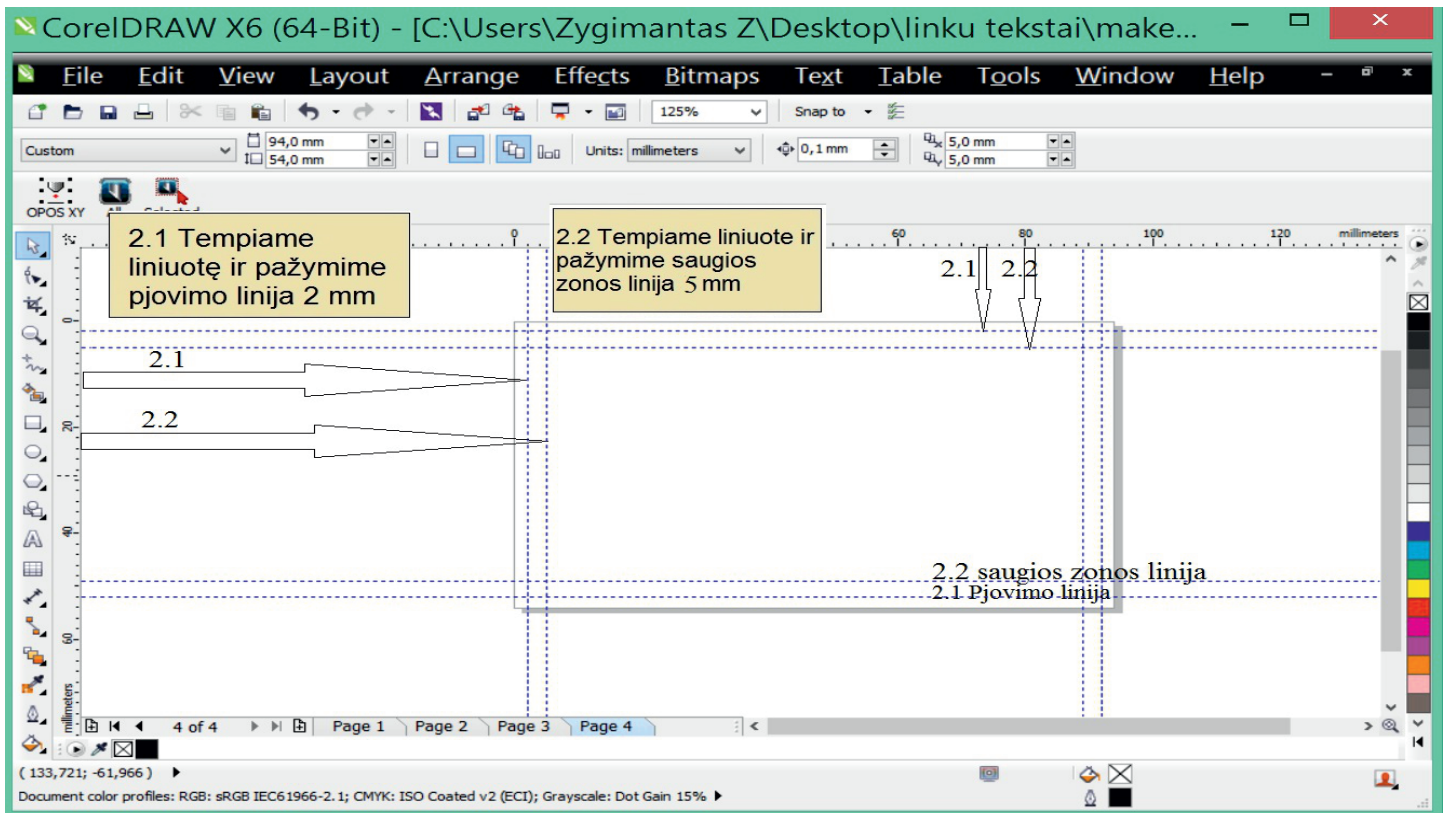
CorelDRAW X6 (64-Bit) - [C:\Users\Zygimantas Z\Desktop\linku tekstai\make...

File Edit View Layout Arrange Effects Bitmaps Text Table Tools Window Help

125%

Snap to

Custom

94,0 mm
54,0 mm

Units: millimeters

0,1 mm

5,0 mm
5,0 mm

OPOS XY

2.1 Tempiame liniuotę ir pažymime pjovimo linija 2 mm

2.2 Tempiame liniuote ir pažymime saugios zonos linija 5 mm

0 60 80 100 120 millimeters

2.1 2.2

2.1

2.2

0 20 40 60

2.2 saugios zonos linija
2.1 Pjovimo linija

millimeters

4 of 4 Page 1 Page 2 Page 3 Page 4

( 133,721; -61,966 )

Document color profiles: RGB: sRGB IEC61966-2.1; CMYK: ISO Coated v2 (ECI); Grayscale: Dot Gain 15%